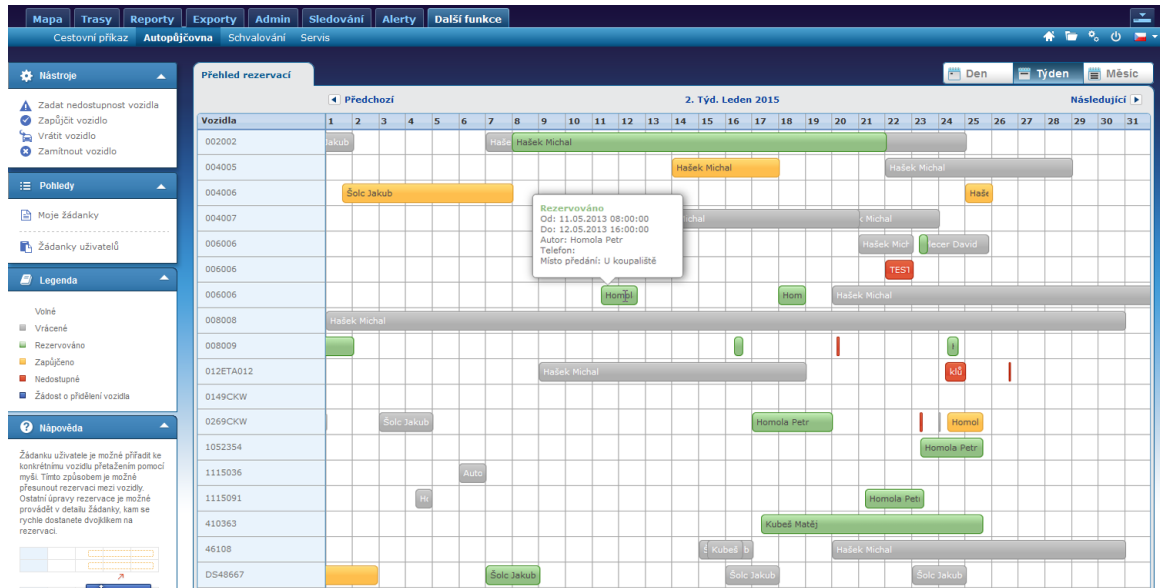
Mapa Trasy Reporty Exporty Admin Sledování Alerty Další funkce

Cestovní příkaz Autopůjčovna Schvalování Servis

Nástroje
Zadat nedostupnost vozidla
Zapůjčit vozidlo
Vrátit vozidlo
Zamítnout vozidlo

Pohledy
Moje žádanky
Žádanky uživatelů

Legenda
Volné
Vrácené
Rezervováno
Zapůjčeno
Nedostupné
Žádost o přidělení vozidla

Nápověda
Žádanku uživatele je možné přiřadit ke konkrétnímu vozidlu přetažením pomocí myši. Tímto způsobem je možné přesunout rezervaci mezi vozidly. Ostatní úpravy rezervace je možné provádět v detailu žádanky, kam se rychle dostanete dvojklikem na rezervaci.

Přehled rezervací

Den Týden Měsíc

Předchozí 2. Týd. Leden 2015 Následující

Vozidla 1 2 3 4 5 6 7 8 9 10 11 12 13 14 15 16 17 18 19 20 21 22 23 24 25 26 27 28 29 30 31

002002 Jakub Hašek Hašek Michal
004005 Hašek Michal Hašek Michal
004006 Šolc Jakub Hašek
004007 chal Michal
006006 Hašek Mich Hecer David
006006 TEST
006006 Homol Hom Hašek Michal
008008 Hašek Michal
008009
012ETA012 Hašek Michal klů
0149CKW
0269CKW Šolc Jakub Homola Petr Homol
1052354 Homola Petr
1115036 Auto
1115091 Ha Homola Petr
410363 Kubeš Matěj
46108 Kubeš b Hašek Michal
DS48667 Šolc Jakub Šolc Jakub Šolc Jakub

Rezervováno
Od: 11.05.2013 08:00:00
Do: 12.05.2013 16:00:00
Autor: Homola Petr
Telefon:
Místo předání: U koupaliště